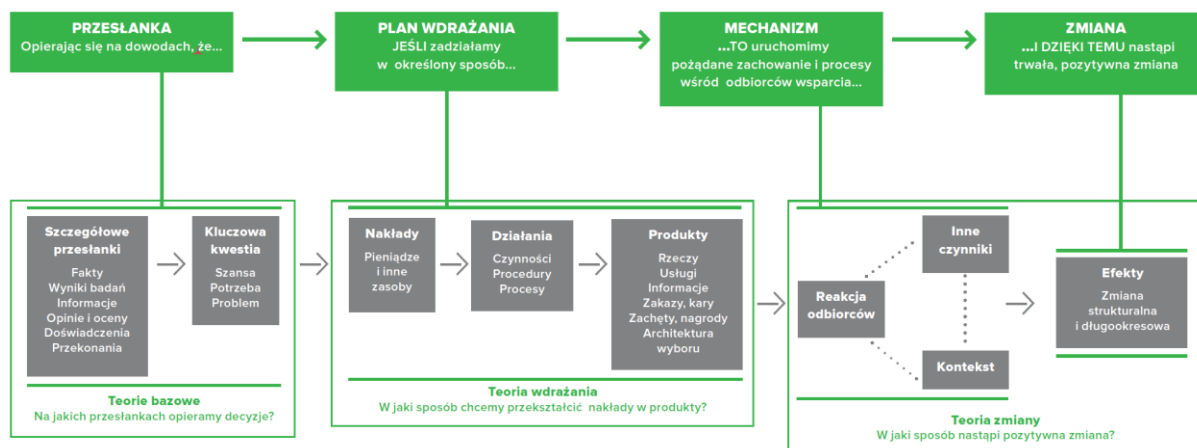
PRZESŁANKA
Opierając się na dowodach, że…

PLAN WDRAŻANIA
JEŚLI zadziałamy w określony sposób…

MECHANIZM
…TO uruchomimy pożądane zachowanie i procesy wśród odbiorców wsparcia…

ZMIANA
…I DZIĘKI TEMU nastąpi trwała, pozytywna zmiana

Szczegółowe przesłanki
Fakty
Wyniki badań
Informacje
Opinie i oceny
Doświadczenia
Przekonania

Kluczowa kwestia
Szansa
Potrzeba
Problem

Teorie bazowe
Na jakich przesłankach opieramy decyzje?

Nakłady
Pieniądze i inne zasoby

Działania
Czynności
Procedury
Procesy

Produkty
Rzeczy
Usługi
Informacje
Zakazy, kary
Zachęty, nagrody
Architektura wyboru

Teoria wdrażania
W jaki sposób chcemy przekształcić nakłady w produkty?

Reakcja odbiorców

Inne czynniki

Kontekst

Efekty
Zmiana strukturalna i długookresowa

Teoria zmiany
W jaki sposób nastąpi pozytywna zmiana?